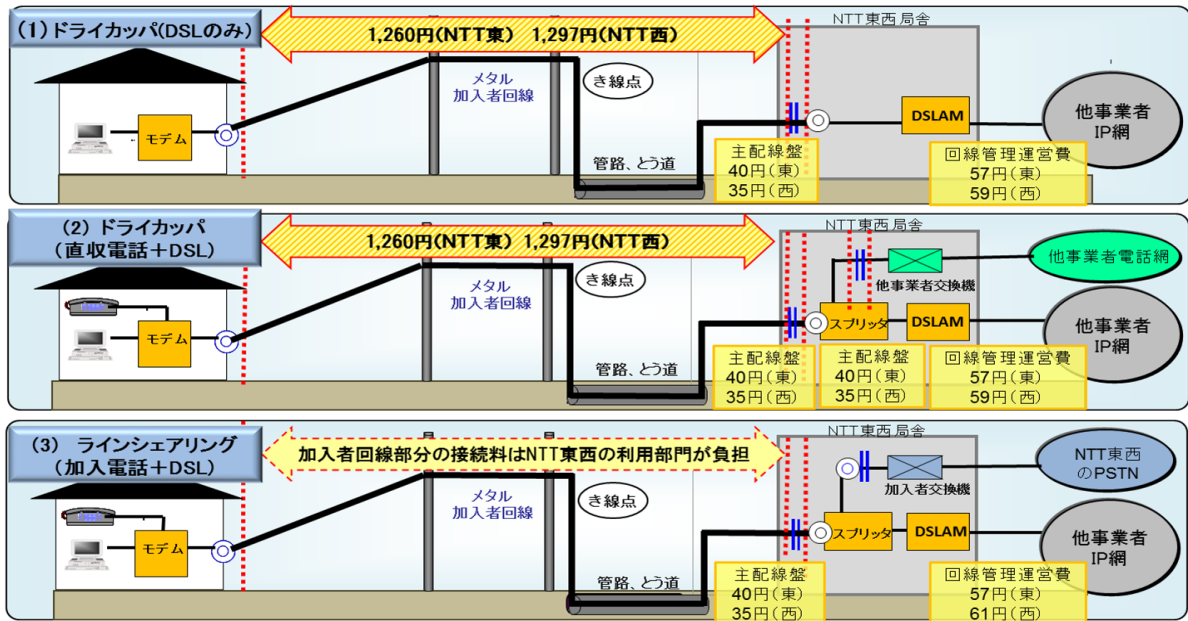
(1) ドライカッパ(DSLのみ)

1,260円(NTT東)　1,297円(NTT西)

NTT東西 局舎

メタル
加入者回線

き線点

モデム

DSLAM

他事業者
IP網

管路、とう道

主配線盤
40円(東)
35円(西)

回線管理運営費
57円(東)
59円(西)

(2) ドライカッパ
(直収電話＋DSL)

1,260円(NTT東)　1,297円(NTT西)

NTT東西 局舎

他事業者電話網

メタル
加入者回線

き線点

他事業者交換機

モデム

スプリッタ

DSLAM

他事業者
IP網

管路、とう道

主配線盤
40円(東)
35円(西)

主配線盤
40円(東)
35円(西)

回線管理運営費
57円(東)
59円(西)

(3) ラインシェアリング
(加入電話＋DSL)

加入者回線部分の接続料はNTT東西の利用部門が負担

NTT東西 局舎

NTT東西
のPSTN

メタル
加入者回線

き線点

加入者交換機

モデム

スプリッタ

DSLAM

他事業者
IP網

管路、とう道

主配線盤
40円(東)
35円(西)

回線管理運営費
57円(東)
61円(西)